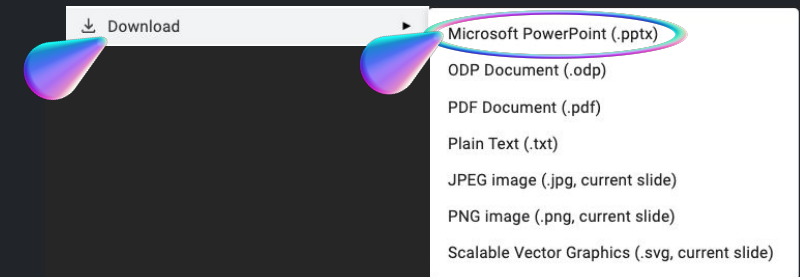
Download

Microsoft PowerPoint (.pptx)
ODP Document (.odp)
PDF Document (.pdf)
Plain Text (.txt)
JPEG image (.jpg, current slide)
PNG image (.png, current slide)
Scalable Vector Graphics (.svg, current slide)